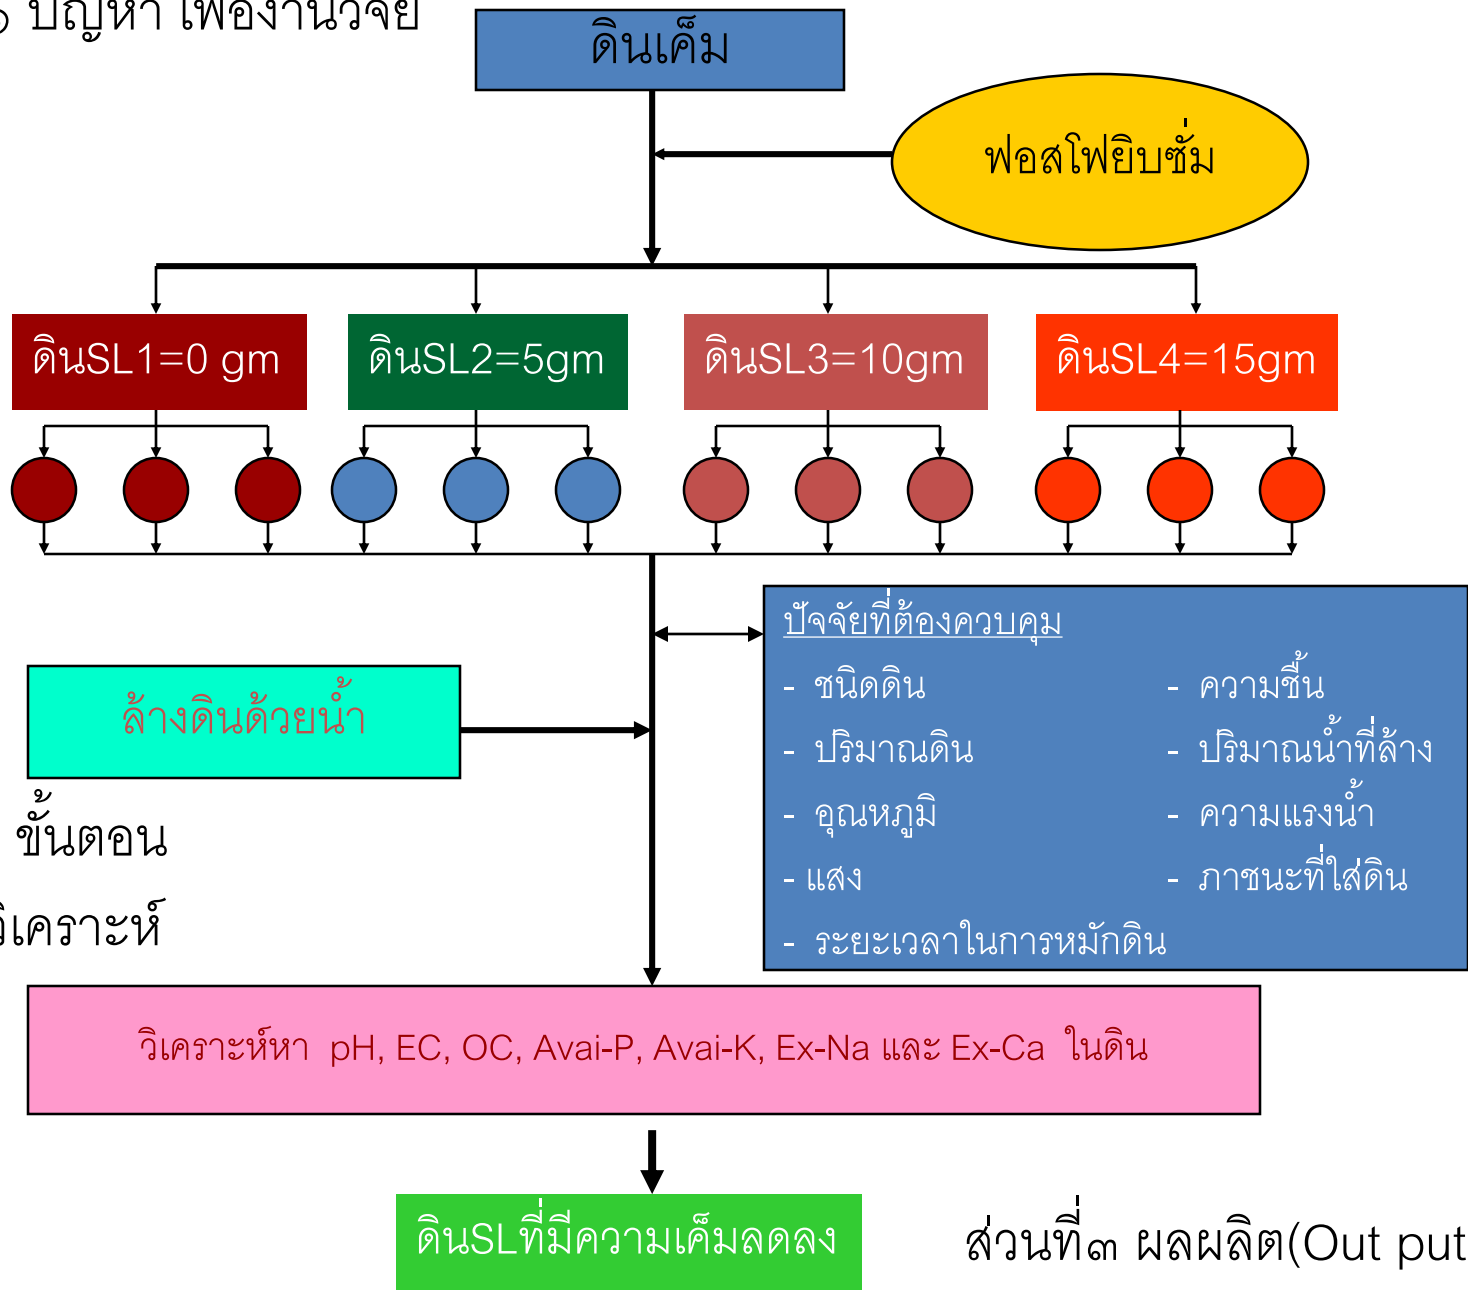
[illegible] ปัญหา เพื่องานวิจัย

ดินเค็ม

ฟอสโฟยิบซั่ม

ดินSL1=0 gm

ดินSL2=5gm

ดินSL3=10gm

ดินSL4=15gm

ปัจจัยที่ต้องควบคุม

- ชนิดดิน

- ปริมาณดิน

- อุณหภูมิ

- แสง

- ระยะเวลาในการหมักดิน

- ความชื้น

- ปริมาณน้ำที่ล้าง

- ความแรงน้ำ

- ภาชนะที่ใส่ดิน

ล้างดินด้วยน้ำ

ขั้นตอน

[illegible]เคราะห์

วิเคราะห์หา pH, EC, OC, Avai-P, Avai-K, Ex-Na และ Ex-Ca ในดิน

ดินSLที่มีความเค็มลดลง

ส่วนที่๓ ผลผลิต(Out put